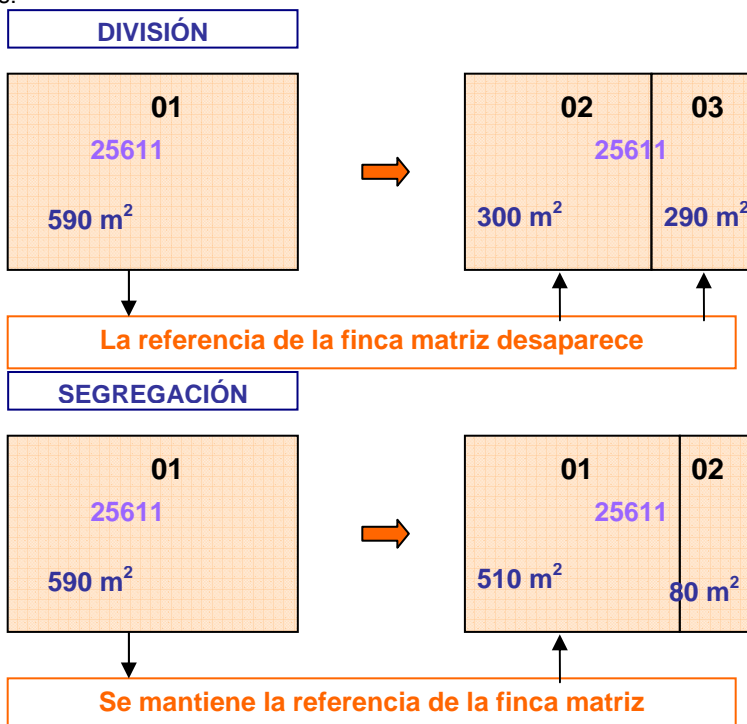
DIVISIÓN

01
25611
590 $m^2$

02
25611
300 $m^2$

03
290 $m^2$

La referencia de la finca matriz desaparece

SEGREGACIÓN

01
25611
590 $m^2$

01
25611
510 $m^2$

02
80 $m^2$

Se mantiene la referencia de la finca matriz